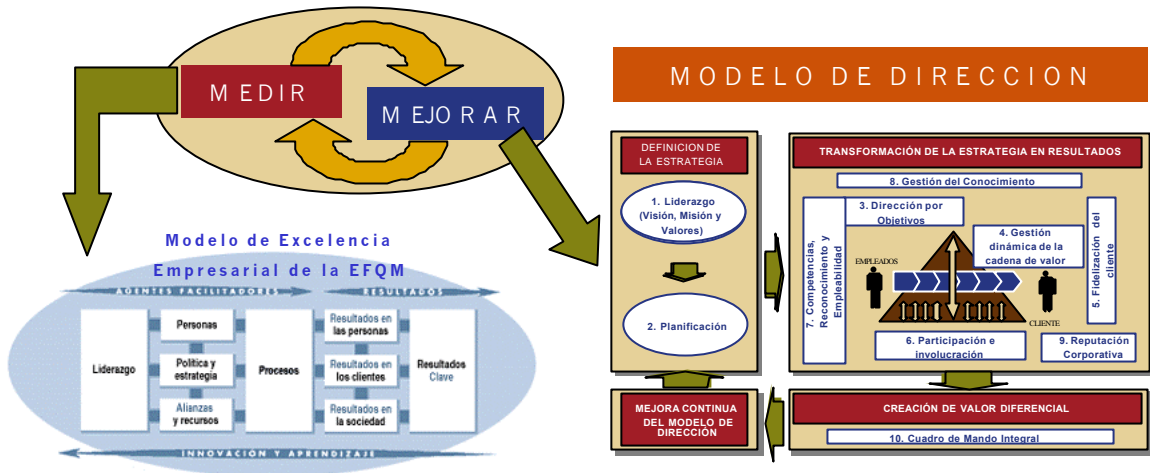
MEDIR

MEJORAR

MODELO DE DIRECCION

Modelo de Excelencia Empresarial de la EFQM

AGENTES FACILITADORES

RESULTADOS

Liderazgo

Personas

Política y estrategia

Alianzas y recursos

Procesos

Resultados en las personas

Resultados en los clientes

Resultados en la sociedad

Resultados Clave

INNOVACIÓN Y APRENDIZAJE

DEFINICION DE LA ESTRATEGIA

1. Liderazgo (Visión, Misión y Valores)

2. Planificación

TRANSFORMACIÓN DE LA ESTRATEGIA EN RESULTADOS

8. Gestión del Conocimiento

3. Dirección por Objetivos

4. Gestión dinámica de la cadena de valor

7. Competencias, Reconocimiento y Empleabilidad

5. Fidelización del cliente

EMPLEADOS

CLIENTE

6. Participación e involucración

9. Reputación Corporativa

MEJORA CONTINUA DEL MODELO DE DIRECCIÓN

CREACIÓN DE VALOR DIFERENCIAL

10. Cuadro de Mando Integral